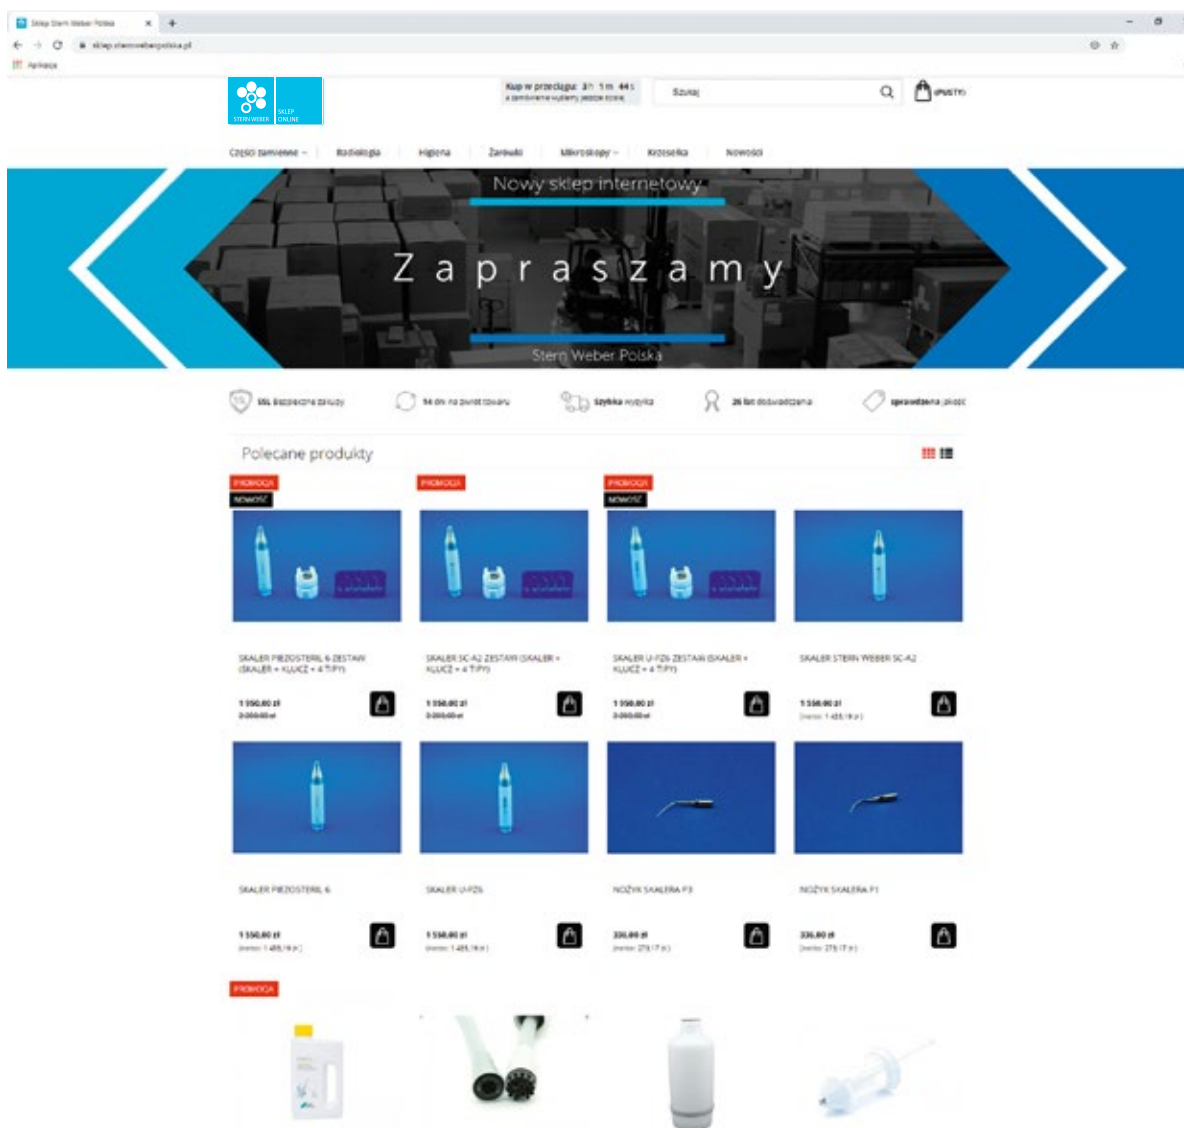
Sklep Stern Weber Polska

sklep.sternweberpolska.pl

Aplikacje

STERN WEBER | SKLEP ONLINE

Kup w przeciągu: 3h 1m 44s
a zamówienie wyślemy jeszcze dziś

Szukaj

(PUSTY)

Części zamienne | Radiologia | Higiena | Żarówki | Mikroskopy | Krzesełka | Nowości

Nowy sklep internetowy

Z a p r a s z a m y

Stern Weber Polska

SSL Bezpieczne zakupy | 14 dni na zwrot towaru | Szybka wysyłka | 26 lat doświadczenia | sprawdzona jakość

Polecane produkty

PROMOCJA
NOWOŚĆ
SKALER PIEZOSTERIL 6 ZESTAW (SKALER + KLUCZ + 4 TIPY)
1 550,00 zł
2 000,00 zł

PROMOCJA
SKALER SC-A2 ZESTAW (SKALER + KLUCZ + 4 TIPY)
1 550,00 zł
2 000,00 zł

PROMOCJA
NOWOŚĆ
SKALER U-PZ6 ZESTAW (SKALER + KLUCZ + 4 TIPY)
1 550,00 zł
2 000,00 zł

SKALER STERN WEBER SC-A2
1 550,00 zł
(netto: 1 485,19 zł)

SKALER PIEZOSTERIL 6
1 550,00 zł
(netto: 1 485,19 zł)

SKALER U-PZ6
1 550,00 zł
(netto: 1 485,19 zł)

NOŻYK SKALERA P3
336,00 zł
(netto: 273,17 zł)

NOŻYK SKALERA P1
336,00 zł
(netto: 273,17 zł)

PROMOCJA